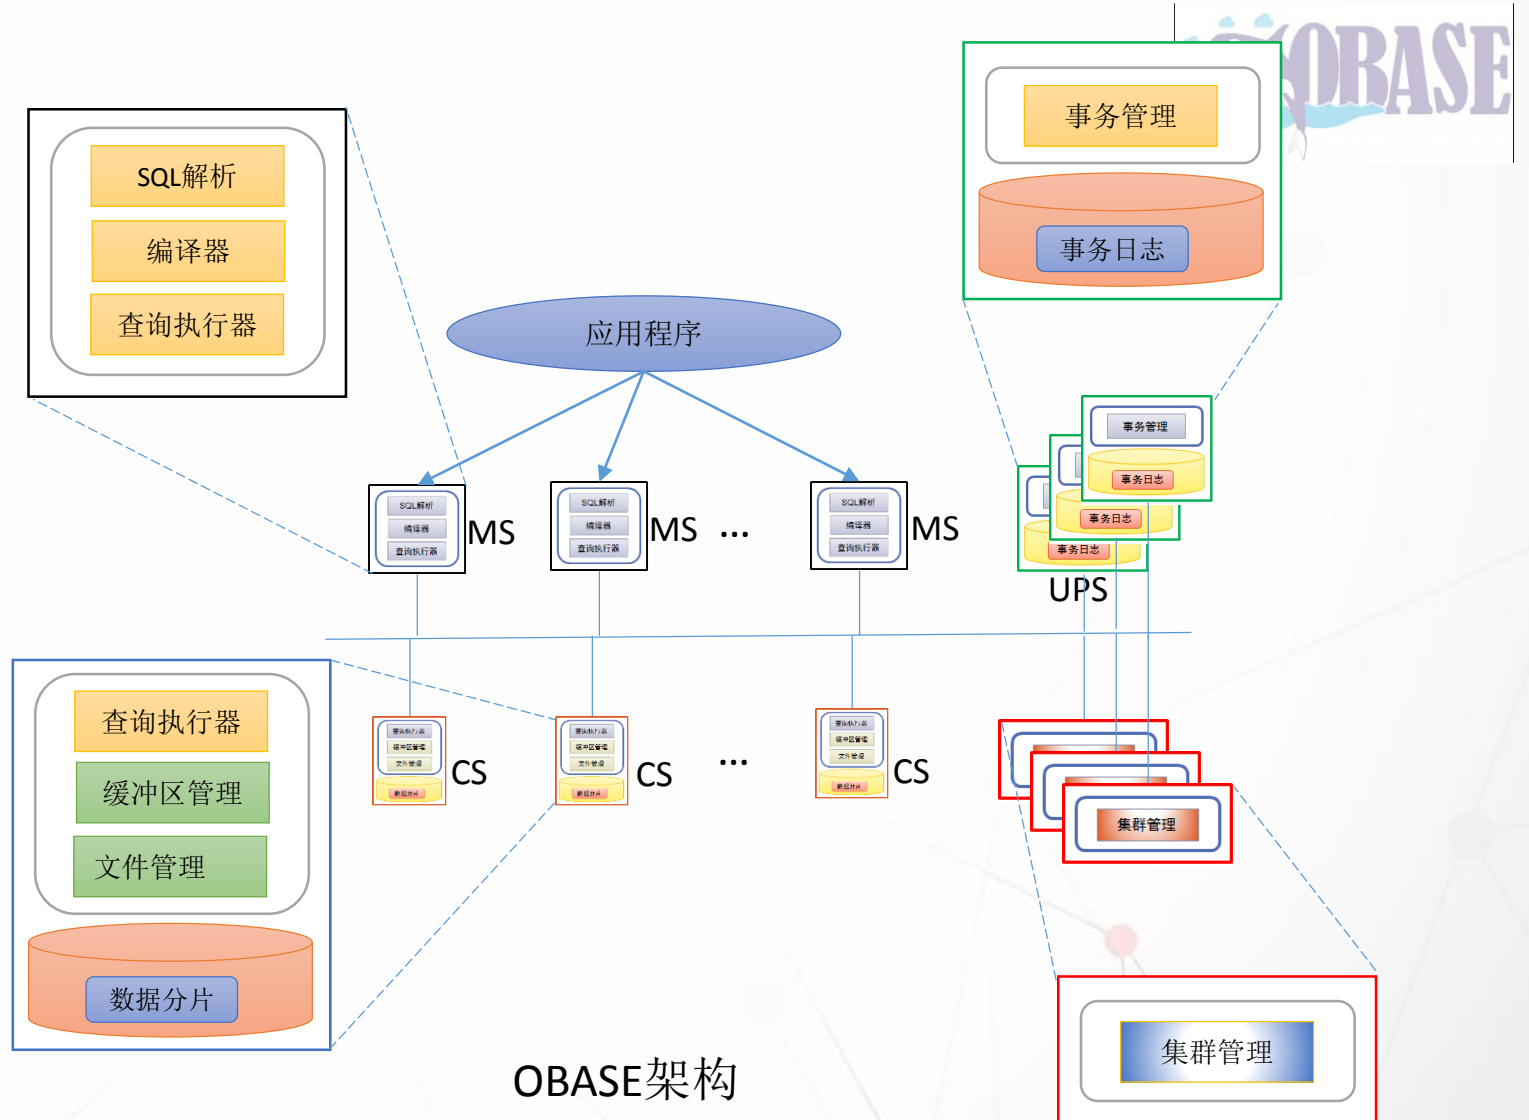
OBASE

SQL解析
编译器
查询执行器

事务管理
事务日志

应用程序

SQL解析
编译器
查询执行器
MS

SQL解析
编译器
查询执行器
MS ...

SQL解析
编译器
查询执行器
MS

事务管理
事务日志
事务日志
事务日志
UPS

查询执行器
缓冲区管理
文件管理
数据分片

CS
CS ...
CS

集群管理

集群管理

OBASE架构